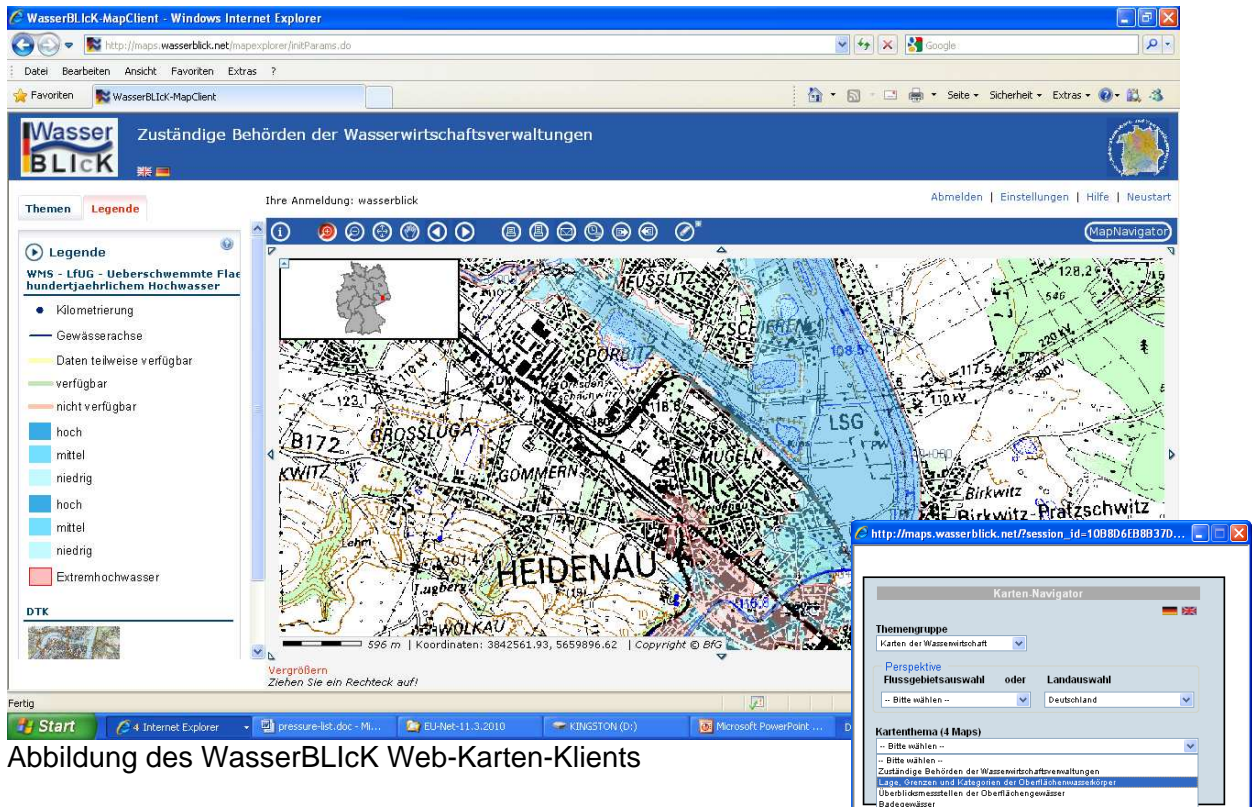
WasserBLIcK-MapClient - Windows Internet Explorer

http://maps.wasserblick.net/mapexplorer/initParams.do

Google

Datei Bearbeiten Ansicht Favoriten Extras ?

Favoriten WasserBLIcK-MapClient

Seite Sicherheit Extras

Wasser BLIcK

Zuständige Behörden der Wasserwirtschaftsverwaltungen

Themen Legende

Ihre Anmeldung: wasserblick

Abmelden | Einstellungen | Hilfe | Neustart

MapNavigator

Legende

WMS - LfUG - Ueberschwemmte Flae hundertjaehrlichem Hochwasser

Kilometrierung

Gewässerachse

Daten teilweise verfügbar

verfügbar

nicht verfügbar

hoch

mittel

niedrig

hoch

mittel

niedrig

Extremhochwasser

DTK

MEUSSLITZ ZSCHIEREN SPORBITZ 128,2 546 220 kV 108,5 117,5 380 kV 110 kV 123,1 B172 GROSSLUGA KWITZ GOMMERN LSG MUGELN Birkwitz Birkwitz-Pratzschwitz HEIDENAU Lugberg WOLKAU

596 m | Koordinaten: 3842561.93, 5659896.62 | Copyright © BfG

Vergrößern
Ziehen Sie ein Rechteck auf!

Fertig

Start 4 Internet Explorer pressure-list.doc - Mi... EU-Net-11.3.2010 KINGSTON (D:) Microsoft PowerPoint ...

http://maps.wasserblick.net/?session_id=10B8D6EB8B37D...

Karten-Navigator

Themengruppe
Karten der Wasserwirtschaft

Perspektive
Flussgebietsauswahl oder Landauswahl
-- Bitte wählen -- Deutschland

Kartenthema (4 Maps)
-- Bitte wählen --
-- Bitte wählen --
Zuständige Behörden der Wasserwirtschaftsverwaltungen
Lage, Grenzen und Kategorien der Oberflächenwasserkörper
Überblicksmessstellen der Oberflächengewässer
Badegewässer

Abbildung des WasserBLIcK Web-Karten-Klients